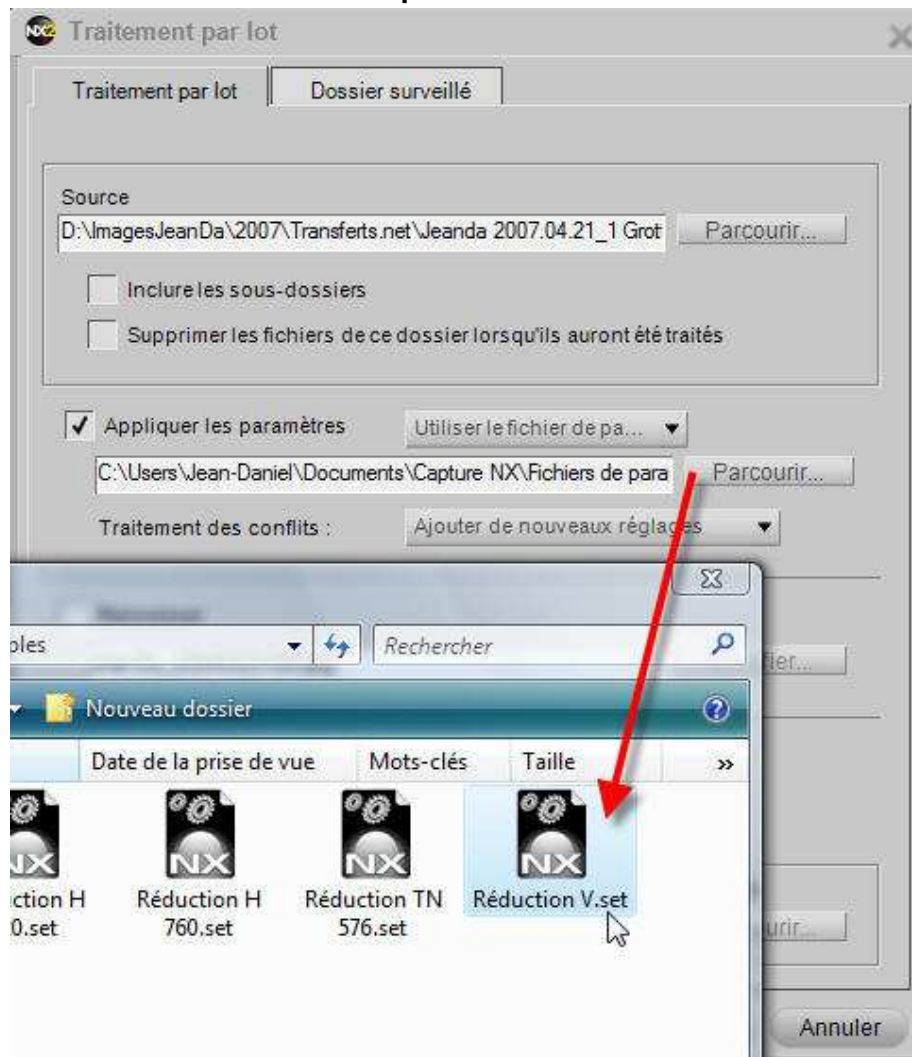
Traitement par lot

Traitement par lot | Dossier surveillé

Source
D:\ImagesJeanDa\2007\Transferts.net\Jeanda 2007.04.21_1 Grot
Parcourir...

Inclure les sous-dossiers

Supprimer les fichiers de ce dossier lorsqu'ils auront été traités

Appliquer les paramètres
Utiliser le fichier de pa...
C:\Users\Jean-Daniel\Documents\Capture NX\Fichiers de para
Parcourir...

Traitement des conflits :
Ajouter de nouveaux réglages

ples
Rechercher
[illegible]ier...

Nouveau dossier

Date de la prise de vue | Mots-clés | Taille | »

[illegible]ction H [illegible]0.set
Réduction H 760.set
Réduction TN 576.set
Réduction V.set

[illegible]urir...

Annuler